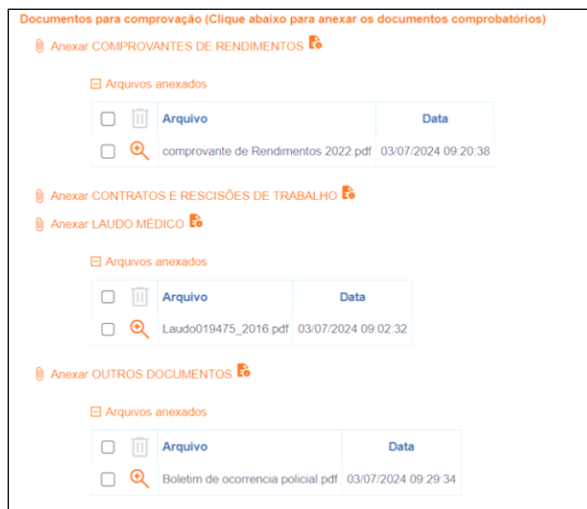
Documentos para comprovação (Clique abaixo para anexar os documentos comprobatórios)

Anexar COMPROVANTES DE RENDIMENTOS

Arquivos anexados

| | | Arquivo | Data |
|---|---|---|---|
| | | comprovante de Rendimentos 2022.pdf | 03/07/2024 09:20:38 |

Anexar CONTRATOS E RESCISÕES DE TRABALHO

Anexar LAUDO MÉDICO

Arquivos anexados

| | | Arquivo | Data |
|---|---|---|---|
| | | Laudo019475_2016.pdf | 03/07/2024 09:02:32 |

Anexar OUTROS DOCUMENTOS

Arquivos anexados

| | | Arquivo | Data |
|---|---|---|---|
| | | Boletim de ocorrencia policial.pdf | 03/07/2024 09:29:34 |